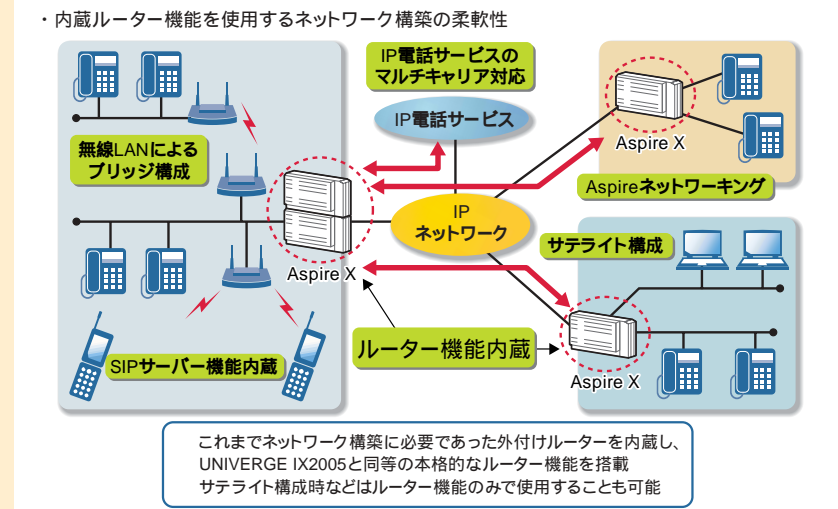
・内蔵ルーター機能を使用するネットワーク構築の柔軟性

IP電話サービスの
マルチキャリア対応

IP電話サービス

無線LANによる
ブリッジ構成

Aspire X

Aspireネットワーキング

IP
ネットワーク

サテライト構成

Aspire X

ルーター機能内蔵

SIPサーバー機能内蔵

Aspire X

これまでネットワーク構築に必要であった外付けルーターを内蔵し、
UNIVERGE IX2005と同等の本格的なルーター機能を搭載
サテライト構成時などはルーター機能のみで使用することも可能